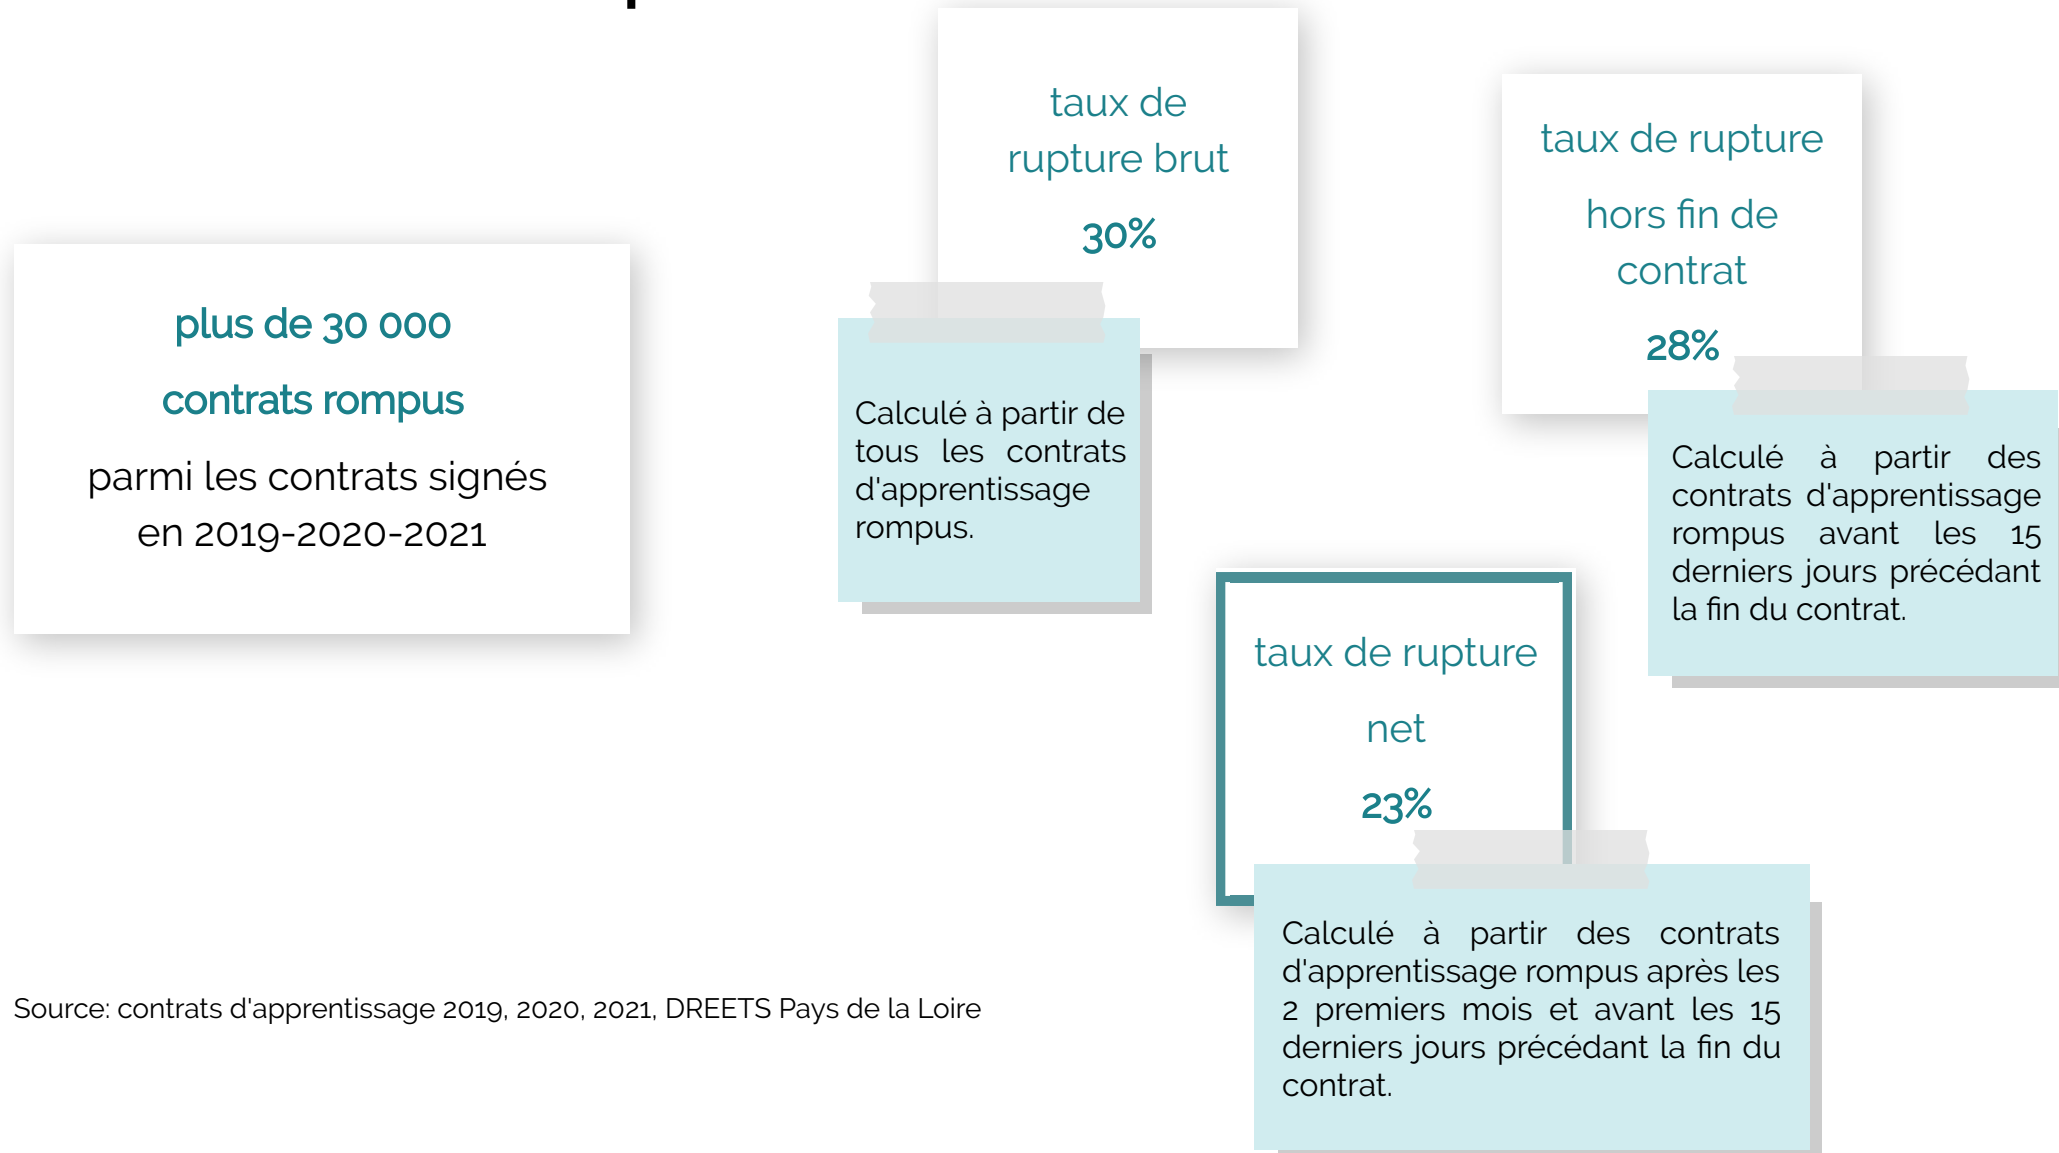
plus de 30 000

contrats rompus

parmi les contrats signés en 2019-2020-2021

taux de rupture brut

30%

Calculé à partir de tous les contrats d'apprentissage rompus.

taux de rupture

hors fin de contrat

28%

Calculé à partir des contrats d'apprentissage rompus avant les 15 derniers jours précédant la fin du contrat.

taux de rupture

net

23%

Calculé à partir des contrats d'apprentissage rompus après les 2 premiers mois et avant les 15 derniers jours précédant la fin du contrat.

Source: contrats d'apprentissage 2019, 2020, 2021, DREETS Pays de la Loire